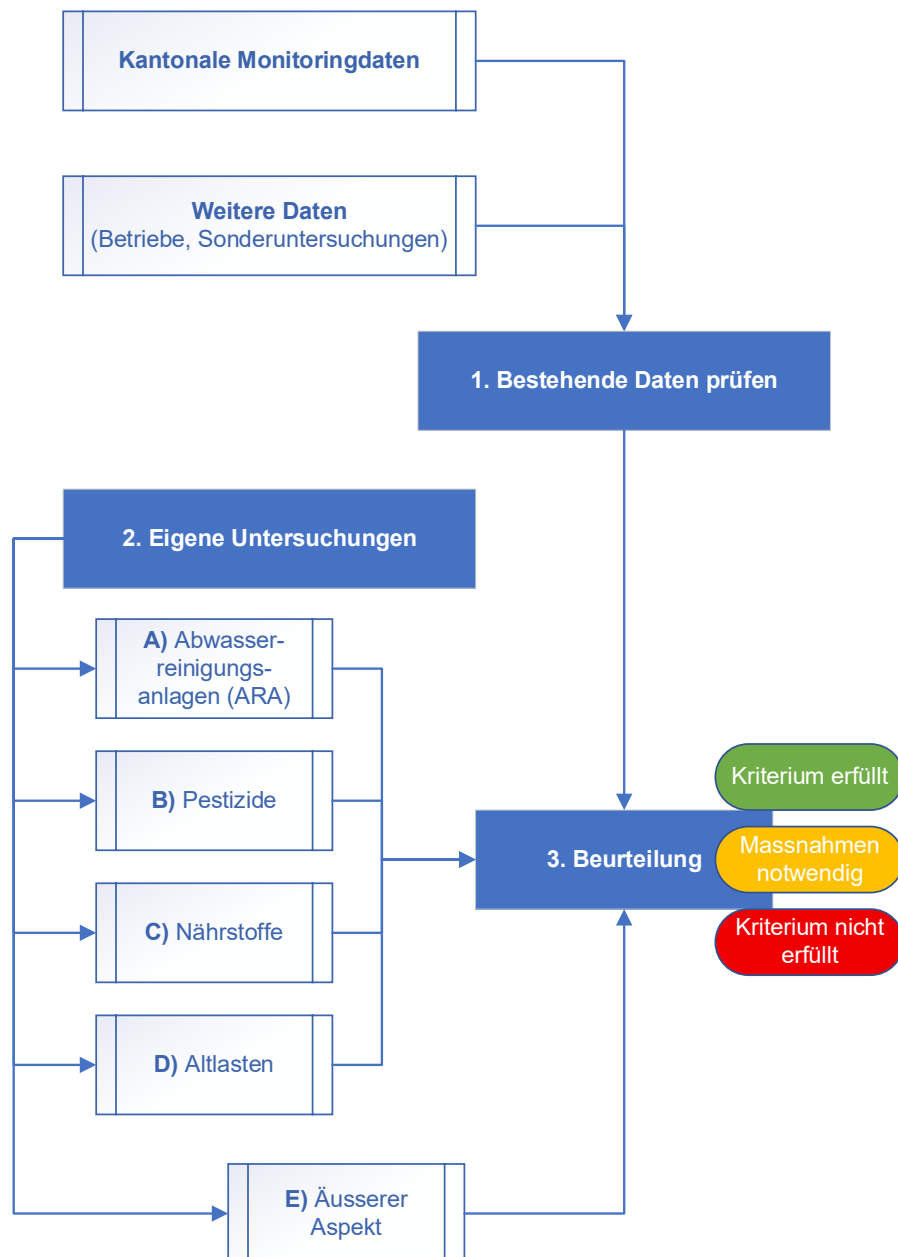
Kantonale Monitoringdaten

Weitere Daten
(Betriebe, Sonderuntersuchungen)

1. Bestehende Daten prüfen

2. Eigene Untersuchungen

A) Abwasserreinigungsanlagen (ARA)

B) Pestizide

C) Nährstoffe

D) Altlasten

E) Äusserer Aspekt

3. Beurteilung

Kriterium erfüllt

Massnahmen notwendig

Kriterium nicht erfüllt